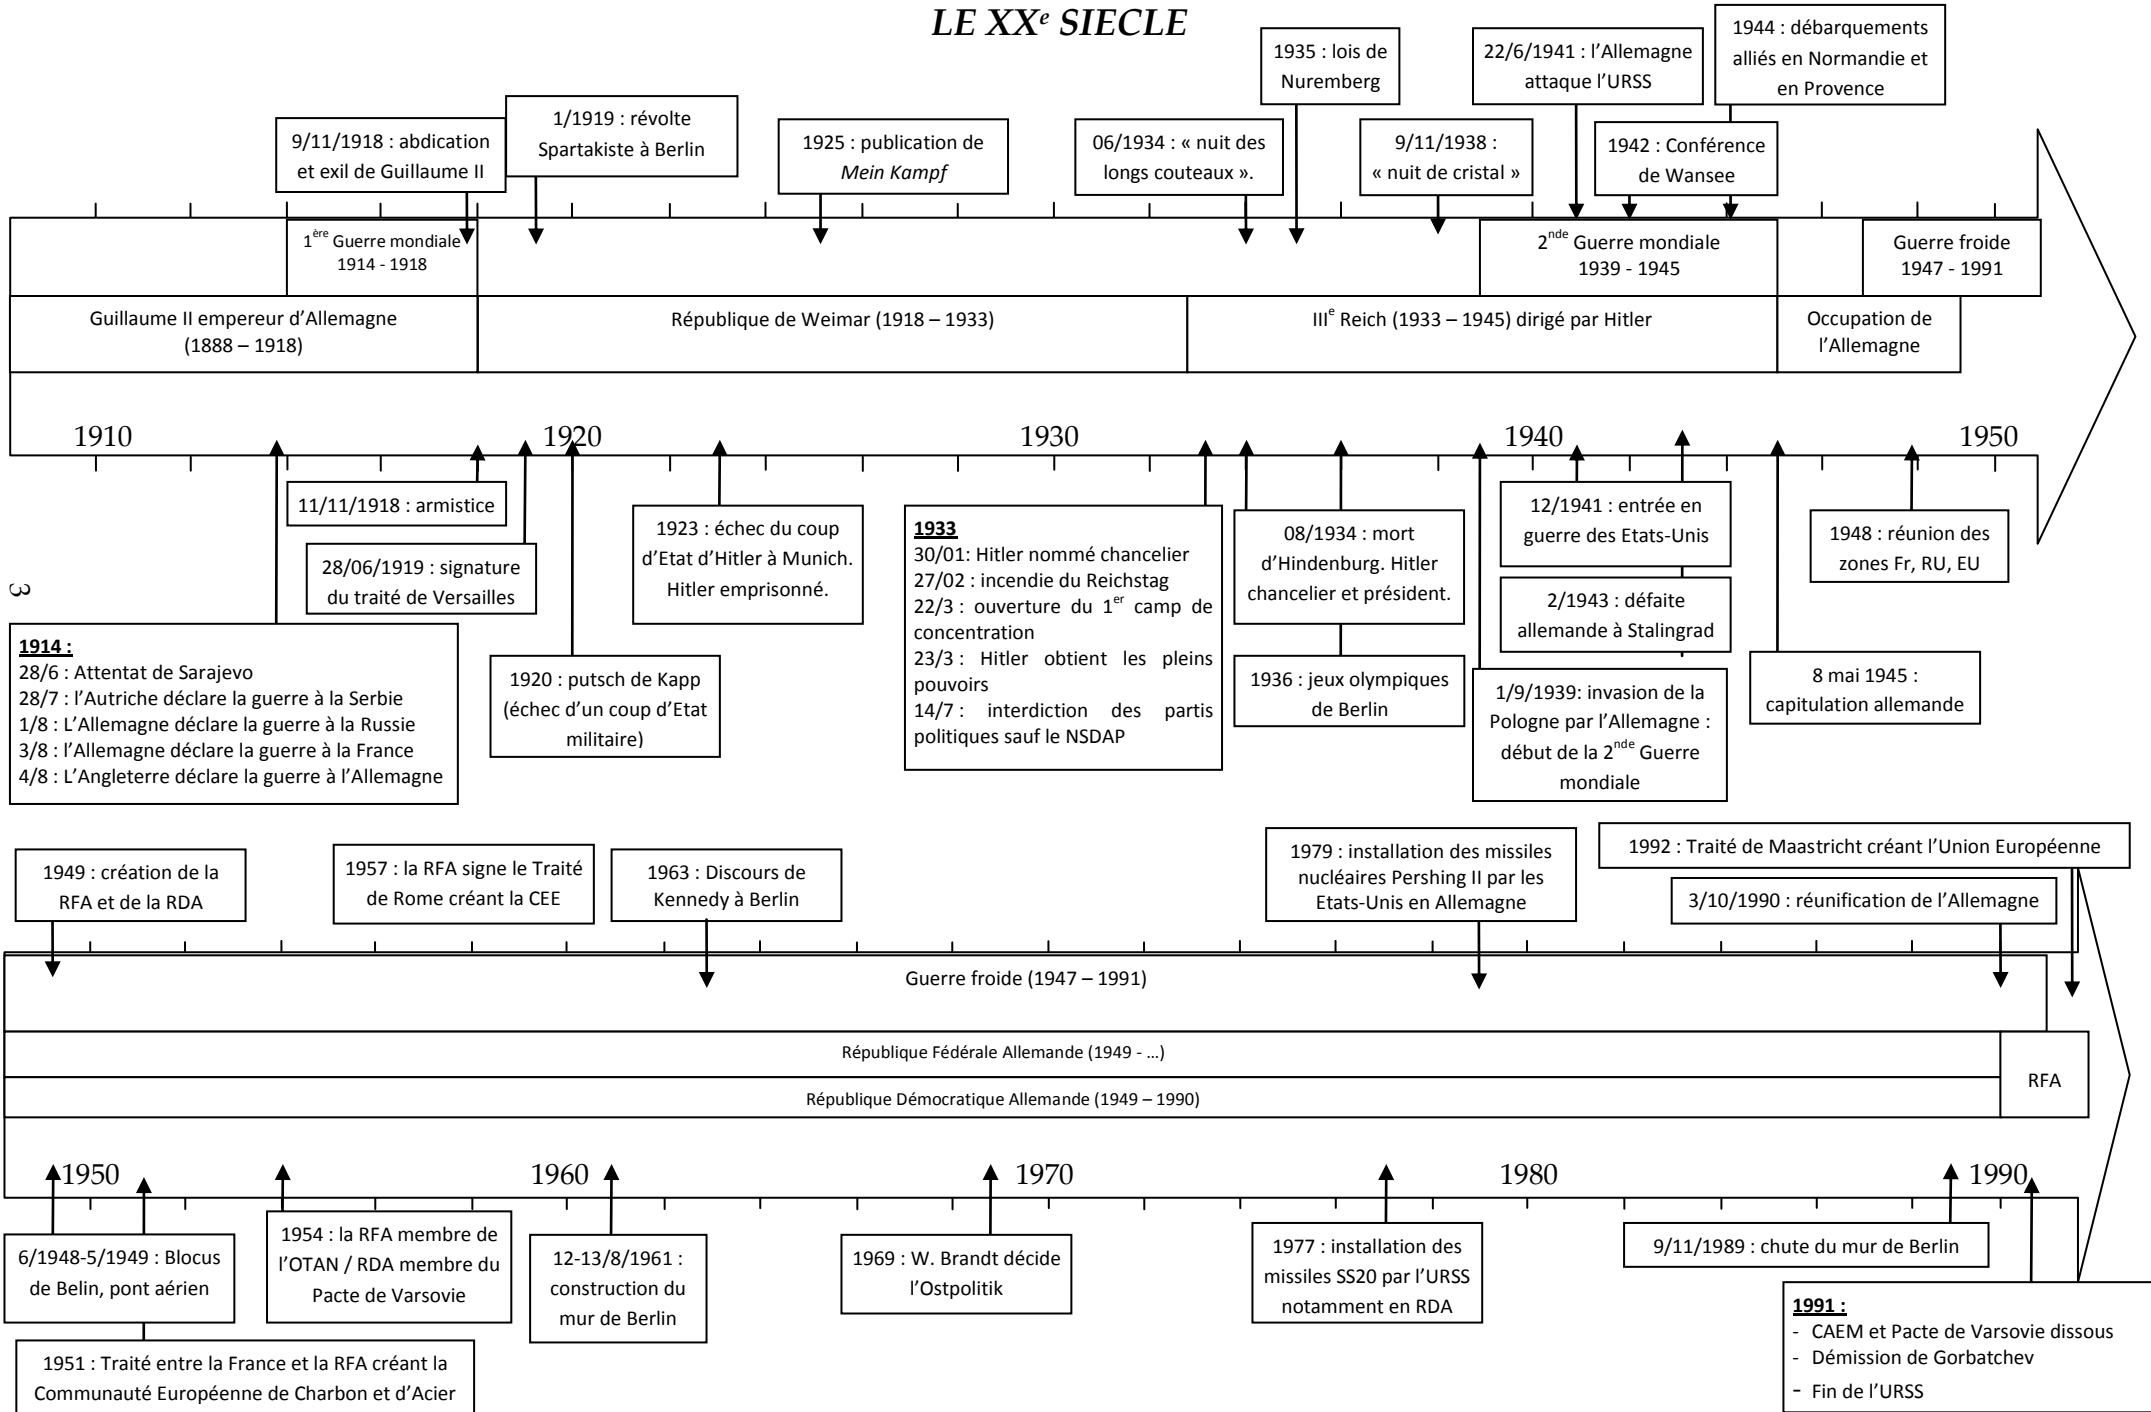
LE XX$^{e}$ SIECLE

9/11/1918 : abdication et exil de Guillaume II

1/1919 : révolte Spartakiste à Berlin

1925 : publication de *Mein Kampf*

06/1934 : « nuit des longs couteaux ».

1935 : lois de Nuremberg

9/11/1938 : « nuit de cristal »

22/6/1941 : l'Allemagne attaque l'URSS

1942 : Conférence de Wansee

1944 : débarquements alliés en Normandie et en Provence

1$^{ère}$ Guerre mondiale 1914 - 1918

2$^{nde}$ Guerre mondiale 1939 - 1945

Guerre froide 1947 - 1991

Guillaume II empereur d'Allemagne (1888 – 1918)

République de Weimar (1918 – 1933)

III$^{e}$ Reich (1933 – 1945) dirigé par Hitler

Occupation de l'Allemagne

1910

1920

1930

1940

1950

11/11/1918 : armistice

28/06/1919 : signature du traité de Versailles

1923 : échec du coup d'Etat d'Hitler à Munich. Hitler emprisonné.

**1933**
30/01: Hitler nommé chancelier
27/02 : incendie du Reichstag
22/3 : ouverture du 1$^{er}$ camp de concentration
23/3 : Hitler obtient les pleins pouvoirs
14/7 : interdiction des partis politiques sauf le NSDAP

08/1934 : mort d'Hindenburg. Hitler chancelier et président.

12/1941 : entrée en guerre des Etats-Unis

1948 : réunion des zones Fr, RU, EU

3

**1914 :**
28/6 : Attentat de Sarajevo
28/7 : l'Autriche déclare la guerre à la Serbie
1/8 : L'Allemagne déclare la guerre à la Russie
3/8 : l'Allemagne déclare la guerre à la France
4/8 : L'Angleterre déclare la guerre à l'Allemagne

1920 : putsch de Kapp (échec d'un coup d'Etat militaire)

1936 : jeux olympiques de Berlin

2/1943 : défaite allemande à Stalingrad

1/9/1939: invasion de la Pologne par l'Allemagne : début de la 2$^{nde}$ Guerre mondiale

8 mai 1945 : capitulation allemande

1949 : création de la RFA et de la RDA

1957 : la RFA signe le Traité de Rome créant la CEE

1963 : Discours de Kennedy à Berlin

1979 : installation des missiles nucléaires Pershing II par les Etats-Unis en Allemagne

1992 : Traité de Maastricht créant l'Union Européenne

3/10/1990 : réunification de l'Allemagne

Guerre froide (1947 – 1991)

République Fédérale Allemande (1949 - …)

République Démocratique Allemande (1949 – 1990)

RFA

1950

1960

1970

1980

1990

6/1948-5/1949 : Blocus de Belin, pont aérien

1954 : la RFA membre de l'OTAN / RDA membre du Pacte de Varsovie

12-13/8/1961 : construction du mur de Berlin

1969 : W. Brandt décide l'Ostpolitik

1977 : installation des missiles SS20 par l'URSS notamment en RDA

9/11/1989 : chute du mur de Berlin

1951 : Traité entre la France et la RFA créant la Communauté Européenne de Charbon et d'Acier

**1991 :**
- CAEM et Pacte de Varsovie dissous
- Démission de Gorbatchev
- Fin de l'URSS